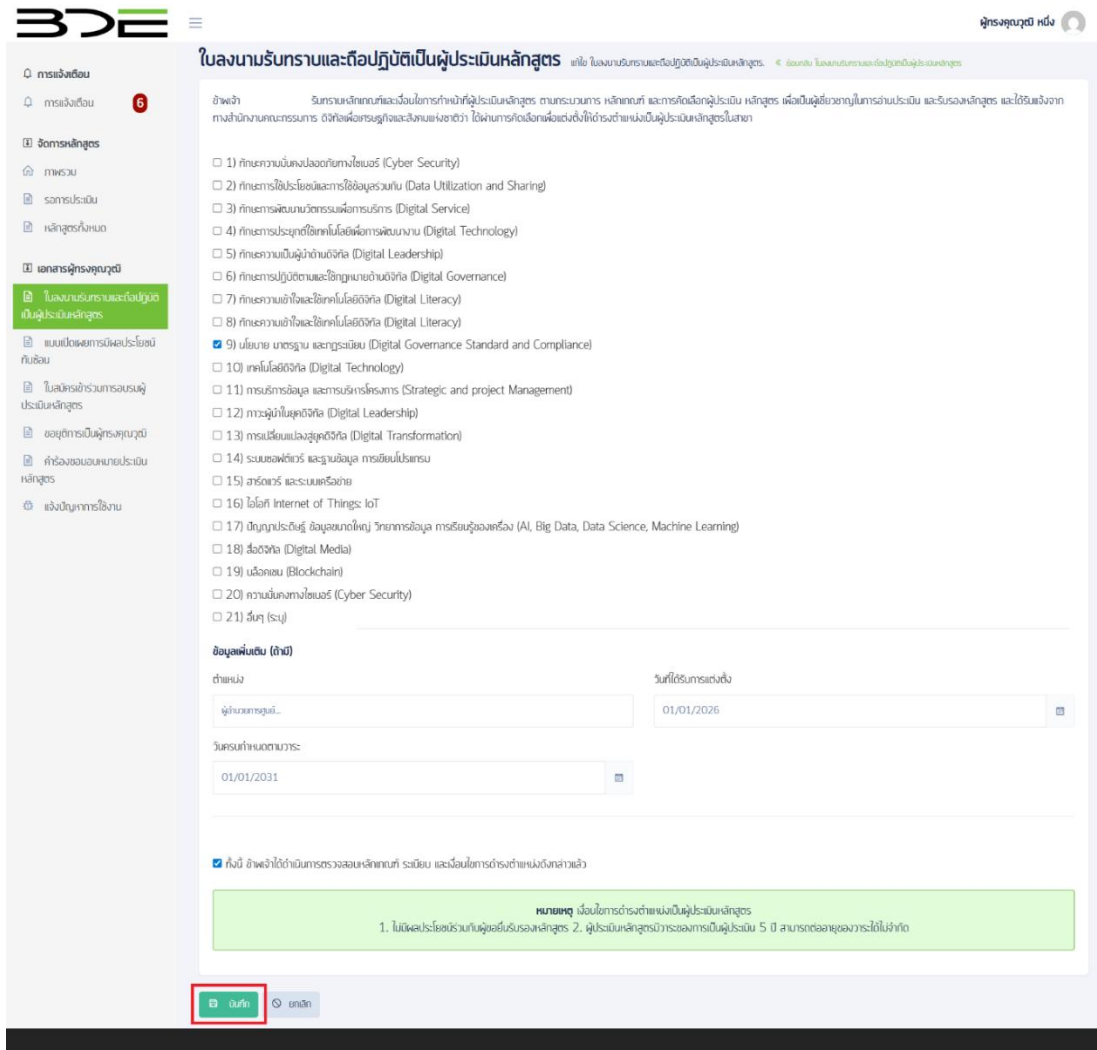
BDE

ผู้ทรงคุณวุฒิ หนึ่ง

การแจ้งเตือน
การแจ้งเตือน 6

จัดการหลักสูตร
ภาพรวม
รอการประเมิน
หลักสูตรทั้งหมด

เอกสารผู้ทรงคุณวุฒิ
ใบลงนามรับทราบและถือปฏิบัติเป็นผู้ประเมินหลักสูตร
แบบเปิดเผยการมีผลประโยชน์ทับซ้อน
ใบสมัครเข้าร่วมการอบรมผู้ประเมินหลักสูตร
ขอยุติการเป็นผู้ทรงคุณวุฒิ
คำร้องขอมอบหมายประเมินหลักสูตร
แจ้งปัญหาการใช้งาน

ใบลงนามรับทราบและถือปฏิบัติเป็นผู้ประเมินหลักสูตร แก้ไข ใบลงนามรับทราบและถือปฏิบัติเป็นผู้ประเมินหลักสูตร. « ย้อนกลับ ใบลงนามรับทราบและถือปฏิบัติเป็นผู้ประเมินหลักสูตร

ข้าพเจ้า รับทราบหลักเกณฑ์และเงื่อนไขการทำหน้าที่ผู้ประเมินหลักสูตร ตามกระบวนการ หลักเกณฑ์ และการคัดเลือกผู้ประเมิน หลักสูตร เพื่อเป็นผู้เชี่ยวชาญในการอ่านประเมิน และรับรองหลักสูตร และได้รับแจ้งจากทางสำนักงานคณะกรรมการ ดิจิทัลเพื่อเศรษฐกิจและสังคมแห่งชาติว่า ได้ผ่านการคัดเลือกเพื่อแต่งตั้งให้ดำรงตำแหน่งเป็นผู้ประเมินหลักสูตรในสาขา

☐ 1) ทักษะความมั่นคงปลอดภัยทางไซเบอร์ (Cyber Security)
☐ 2) ทักษะการใช้ประโยชน์และการใช้ข้อมูลร่วมกัน (Data Utilization and Sharing)
☐ 3) ทักษะการพัฒนานวัตกรรมเพื่อการบริการ (Digital Service)
☐ 4) ทักษะการประยุกต์ใช้เทคโนโลยีเพื่อการพัฒนางาน (Digital Technology)
☐ 5) ทักษะความเป็นผู้นำด้านดิจิทัล (Digital Leadership)
☐ 6) ทักษะการปฏิบัติตามและใช้กฎหมายด้านดิจิทัล (Digital Governance)
☐ 7) ทักษะความเข้าใจและใช้เทคโนโลยีดิจิทัล (Digital Literacy)
☐ 8) ทักษะความเข้าใจและใช้เทคโนโลยีดิจิทัล (Digital Literacy)
☑ 9) นโยบาย มาตรฐาน และกฎระเบียบ (Digital Governance Standard and Compliance)
☐ 10) เทคโนโลยีดิจิทัล (Digital Technology)
☐ 11) การบริหารข้อมูล และการบริหารโครงการ (Strategic and project Management)
☐ 12) การผู้นำในยุคดิจิทัล (Digital Leadership)
☐ 13) การเปลี่ยนแปลงสู่ยุคดิจิทัล (Digital Transformation)
☐ 14) ระบบซอฟต์แวร์ และฐานข้อมูล การเขียนโปรแกรม
☐ 15) ฮาร์ดแวร์ และระบบเครือข่าย
☐ 16) ไอโอที Internet of Things: IoT
☐ 17) ปัญญาประดิษฐ์ ข้อมูลขนาดใหญ่ วิทยาการข้อมูล การเรียนรู้ของเครื่อง (AI, Big Data, Data Science, Machine Learning)
☐ 18) สื่อดิจิทัล (Digital Media)
☐ 19) บล็อกเชน (Blockchain)
☐ 20) ความมั่นคงทางไซเบอร์ (Cyber Security)
☐ 21) อื่นๆ (ระบุ)

ข้อมูลเพิ่มเติม (ถ้ามี)

ตำแหน่ง
ผู้อำนวยการศูนย์...

วันที่ได้รับการแต่งตั้ง
01/01/2026

วันครบกำหนดตามวาระ
01/01/2031

☑ ทั้งนี้ ข้าพเจ้าได้ดำเนินการตรวจสอบหลักเกณฑ์ ระเบียบ และเงื่อนไขการดำรงตำแหน่งดังกล่าวแล้ว

หมายเหตุ เงื่อนไขการดำรงตำแหน่งเป็นผู้ประเมินหลักสูตร
1. ไม่มีผลประโยชน์ร่วมกับผู้ขอยื่นรับรองหลักสูตร 2. ผู้ประเมินหลักสูตรมีวาระของการเป็นผู้ประเมิน 5 ปี สามารถต่ออายุของวาระได้ไม่จำกัด

บันทึก
ยกเลิก